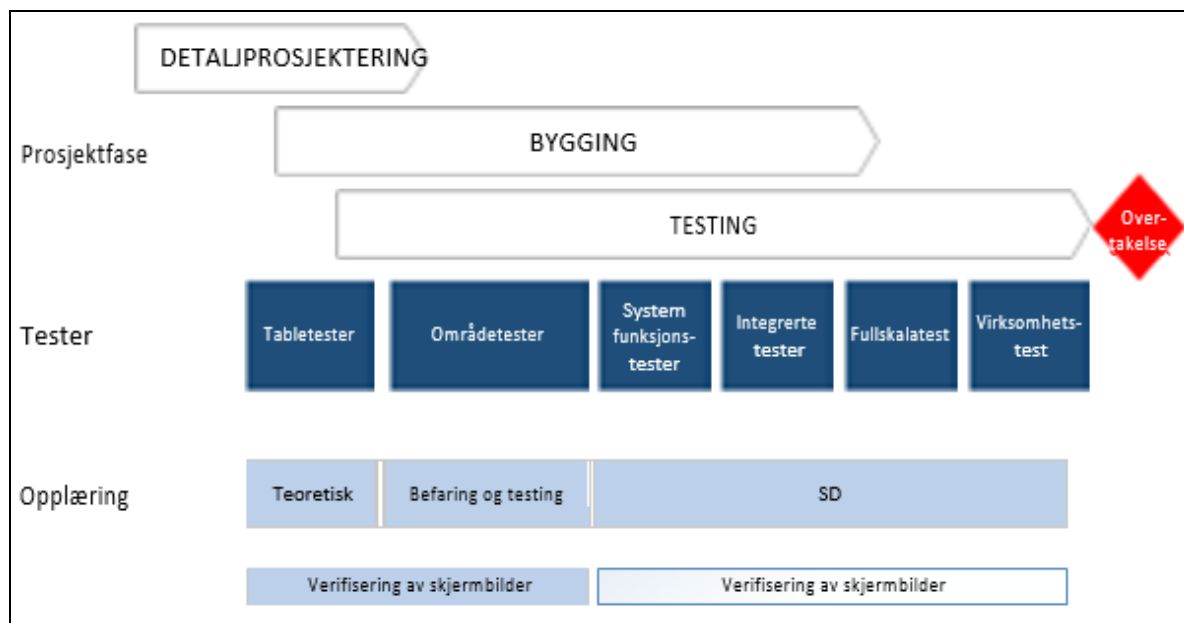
DETALJPROSJEKTERING

Prosjektfase

BYGGING

TESTING

Overtakelse

Tester

Tabletester

Områdetester

System funksjonstester

Integrerte tester

Fullskalatest

Virksomhetstest

Opplæring

Teoretisk

Befaring og testing

SD

Verifisering av skjermbilder

Verifisering av skjermbilder